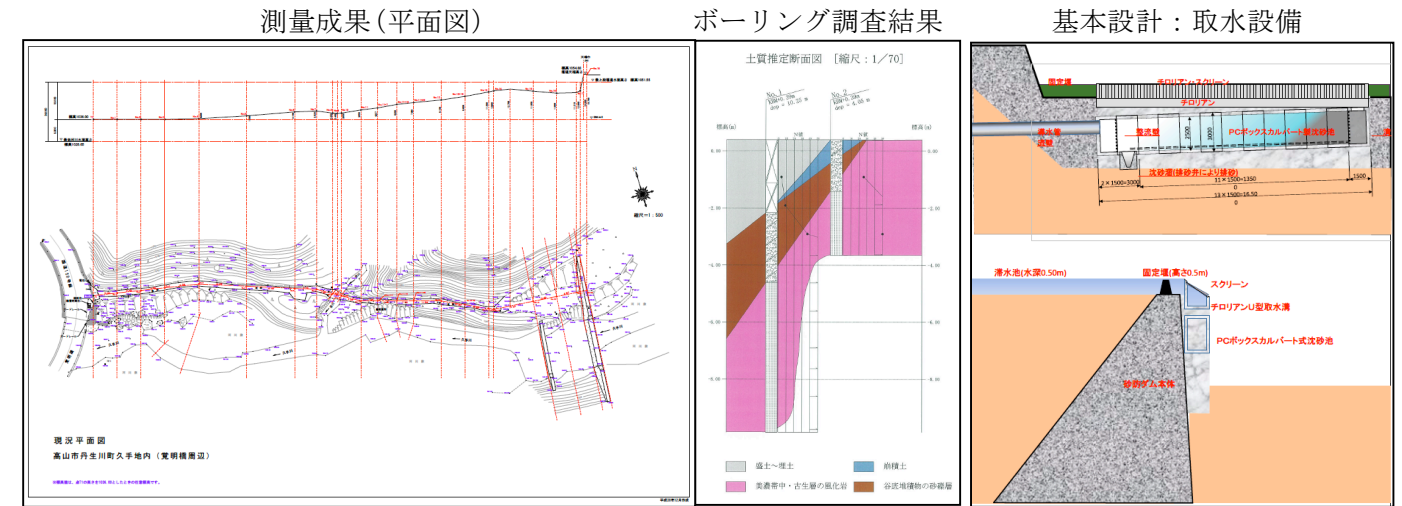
測量成果(平面図)

現況平面図
高山市丹生川町久手地内（覚明橋周辺）

縮尺=1：500

ボーリング調査結果

土質推定断面図 ［縮尺：1／70］

No.1
No.2

標高(m)

4.00
2.00
0.00
-2.00
-4.00
-6.00
-8.00

| 盛土～埋土 | 崩積土 |
|---|---|
| 美濃帯中・古生層の風化岩 | 谷底堆積物の砂礫層 |

基本設計：取水設備

固定堰
チロリアンスクリーン
チロリアン
導水管
整流壁
PCボックスカルバート製沈砂池
沈砂溜(排砂弁により排砂)
2×1500=3000
11×1500=1350
1500
13×1500=16.50
2500
3000

湛水池(水深0.50m)
固定堰(高さ0.5m)
スクリーン
チロリアンU型取水溝
PCボックスカルバート式沈砂池
砂防ダム本体